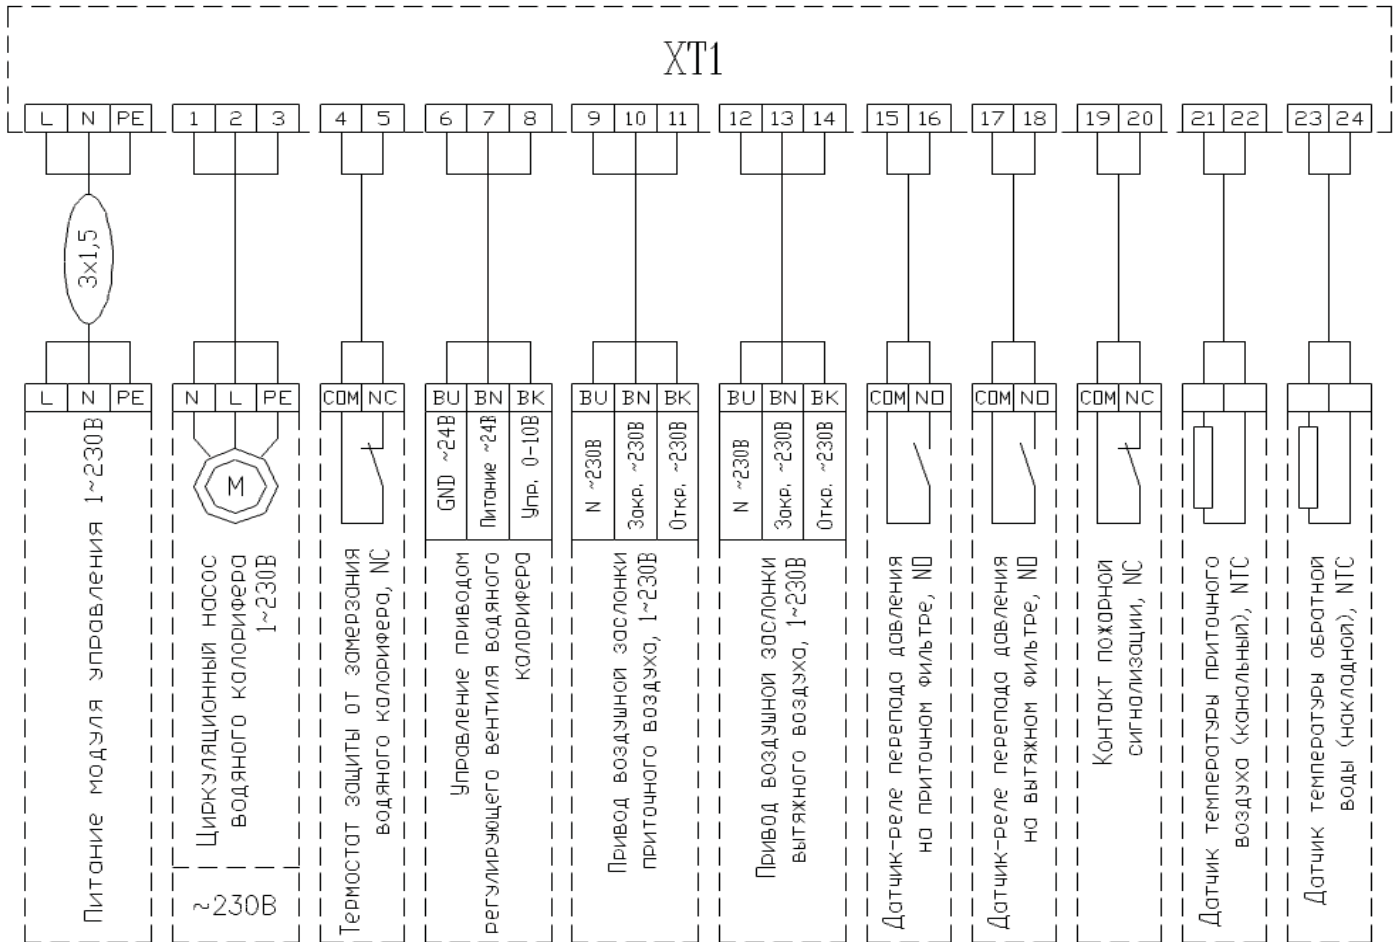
XT1

| L | N | PE |
|---|---|---|

| 1 | 2 | 3 |
|---|---|---|

| 4 | 5 |
|---|---|

| 6 | 7 | 8 |
|---|---|---|

| 9 | 10 | 11 |
|---|---|---|

| 12 | 13 | 14 |
|---|---|---|

| 15 | 16 |
|---|---|

| 17 | 18 |
|---|---|

| 19 | 20 |
|---|---|

| 21 | 22 |
|---|---|

| 23 | 24 |
|---|---|

3x1,5

| L | N | PE |
|---|---|---|

Питание модуля управления 1~230В

| N | L | PE |
|---|---|---|

M

Циркуляционный насос водяного калорифера 1~230В

~230В

| COM | NC |
|---|---|

Термостат защиты от замерзания водяного калорифера, NC

| BU | BN | BK |
|---|---|---|
| GND ~24В | Питание ~24В | Упр. 0-10В |

Управление приводом регулирующего вентиля водяного калорифера

| BU | BN | BK |
|---|---|---|
| N ~230В | Закр. ~230В | Откр. ~230В |

Привод воздушной заслонки приточного воздуха, 1~230В

| BU | BN | BK |
|---|---|---|
| N ~230В | Закр. ~230В | Откр. ~230В |

Привод воздушной заслонки вытяжного воздуха, 1~230В

| COM | NO |
|---|---|

Датчик-реле перепада давления на приточном фильтре, NO

| COM | NO |
|---|---|

Датчик-реле перепада давления на вытяжном фильтре, NO

| COM | NC |
|---|---|

Контакт пожарной сигнализации, NC

Датчик температуры приточного воздуха (канальный), NTC

Датчик температуры обратной воды (накладной), NTC